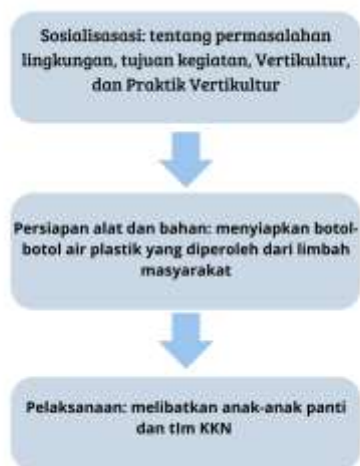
Sosialisasi: tentang permasalahan lingkungan, tujuan kegiatan, Vertikultur, dan Praktik Vertikultur

Persiapan alat dan bahan: menyiapkan botol-botol air plastik yang diperoleh dari limbah masyarakat

Pelaksanaan: melibatkan anak-anak panti dan tim KKN